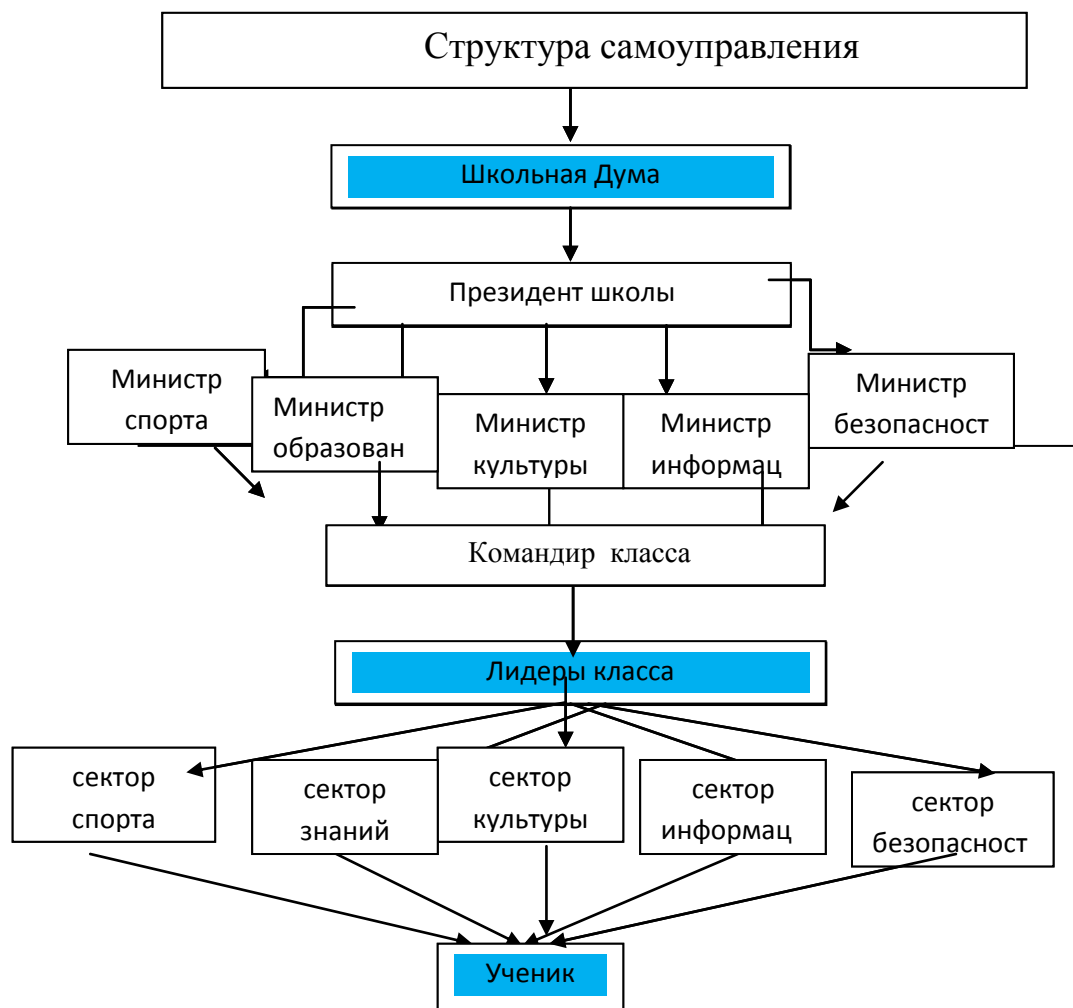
Структура самоуправления

Школьная Дума

Президент школы

Министр спорта

Министр образован

Министр культуры

Министр информац

Министр безопасност

Командир класса

Лидеры класса

сектор спорта

сектор знаний

сектор культуры

сектор информац

сектор безопасност

Ученик